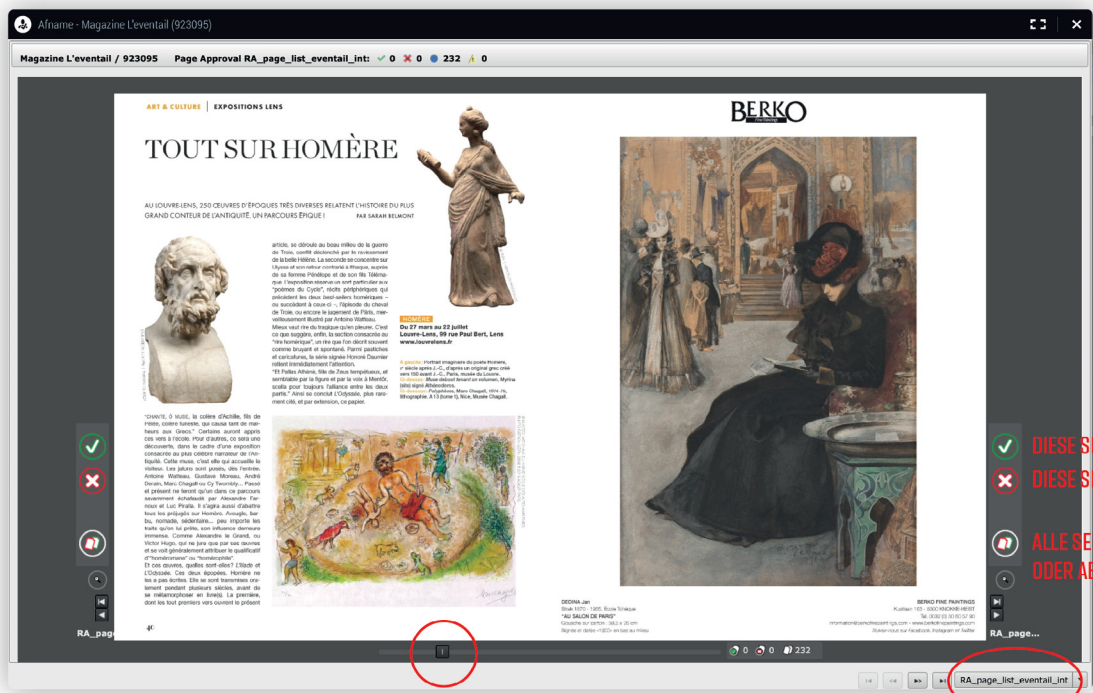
Afname - Magazine L'eventail (923095)

Magazine L'eventail / 923095 Page Approval RA_page_list_eventail_int: ✓ 0 ✗ 0 ● 232 ⚠ 0

ART & CULTURE | EXPOSITIONS LENS

TOUT SUR HOMÈRE

AU LOUVRE-LENS, 250 ŒUVRES D'ÉPOQUES TRÈS DIVERSES RELATENT L'HISTOIRE DU PLUS GRAND CONTEUR DE L'ANTIQUITÉ. UN PARCOURS ÉPIQUE ! PAR SARAH BELMONT

"CHANTE, Ô MUSE, la colère d'Achille, fils de Pélée, colère funeste, qui causa tant de malheurs aux Grecs." Certains auront appris ces vers à l'école. Pour d'autres, ce sera une découverte, dans le cadre d'une exposition consacrée au plus célèbre narrateur de l'Antiquité. Cette muse, c'est elle qui accueille le visiteur. Les jalons sont posés, dès l'entrée. Antoine Watteau, Gustave Moreau, André Derain, Marc Chagall ou Cy Twombly... Passé et présent ne feront qu'un dans ce parcours savamment échafaudé par Alexandre Farnoux et Luc Piralla. Il s'agira aussi d'abattre tous les préjugés sur Homère. Aveugle, barbu, nomade, sédentaire... peu importe les traits qu'on lui prête, son influence demeure immense. Comme Alexandre le Grand, ou Victor Hugo, qui ne jura que par ses œuvres et se voit généralement attribuer le qualificatif d'"homéromane" ou "homérophile".
Et ces œuvres, quelles sont-elles? L'Iliade et L'Odyssée. Ces deux épopées. Homère ne les a pas écrites. Elle se sont transmises oralement pendant plusieurs siècles, avant de se métamorphoser en livre(s). La première, dont les tout premiers vers ouvrent le présent

article, se déroule au beau milieu de la guerre de Troie, conflit déclenché par le ravissement de la belle Hélène. La seconde se concentre sur Ulysse et son retour contrarié à Ithaque, auprès de sa femme Pénélope et de son fils Télémaque. L'exposition réserve un sort particulier aux "poèmes du Cycle", récits périphériques qui précèdent les deux best-sellers homériques – ou succèdent à ceux-ci –, l'épisode du cheval de Troie, ou encore le jugement de Pâris, merveilleusement illustré par Antoine Watteau.
Mieux vaut rire du tragique qu'en pleurer. C'est ce que suggère, enfin, la section consacrée au "rire homérique", un rire que l'on décrit souvent comme bruyant et spontané. Parmi pastiches et caricatures, la série signée Honoré Daumier retient immédiatement l'attention.
"Et Pallas Athéna, fille de Zeus tempétueux, et semblable par la figure et par la voix à Mentôr, scella pour toujours l'alliance entre les deux partis." Ainsi se conclut L'Odyssée, plus rarement cité, et par extension, ce papier.

HOMÈRE
Du 27 mars au 22 juillet
Louvre-Lens, 99 rue Paul Bert, Lens
www.louvrelens.fr

À gauche: Portrait imaginaire du poète Homère, Ier siècle après J.-C., d'après un original grec créé vers 150 avant J.-C., Paris, musée du Louvre. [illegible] Muse debout tenant un volumen, Myrina (dite) signé Athénodoros. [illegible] Polyphème, Marc Chagall, 1974-75, lithographie. À 13 (tome 1), Nice, Musée Chagall.

40

BERKO

DEDINA Jan
Strak 1870 - 1955, École Tchèque
"AU SALON DE PARIS"
Gouache sur carton : 38,2 x 25 cm
Signée et datée «1903» en bas au milieu

BERKO FINE PAINTINGS
Kustlaan 163 - 8300 KNOKKE-HEIST
Tel. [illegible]
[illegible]

DIESE S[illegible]
DIESE S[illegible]
ALLE SE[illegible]
ODER AB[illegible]

RA_page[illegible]
RA_page...

0 0 232

RA_page_list_eventail_int